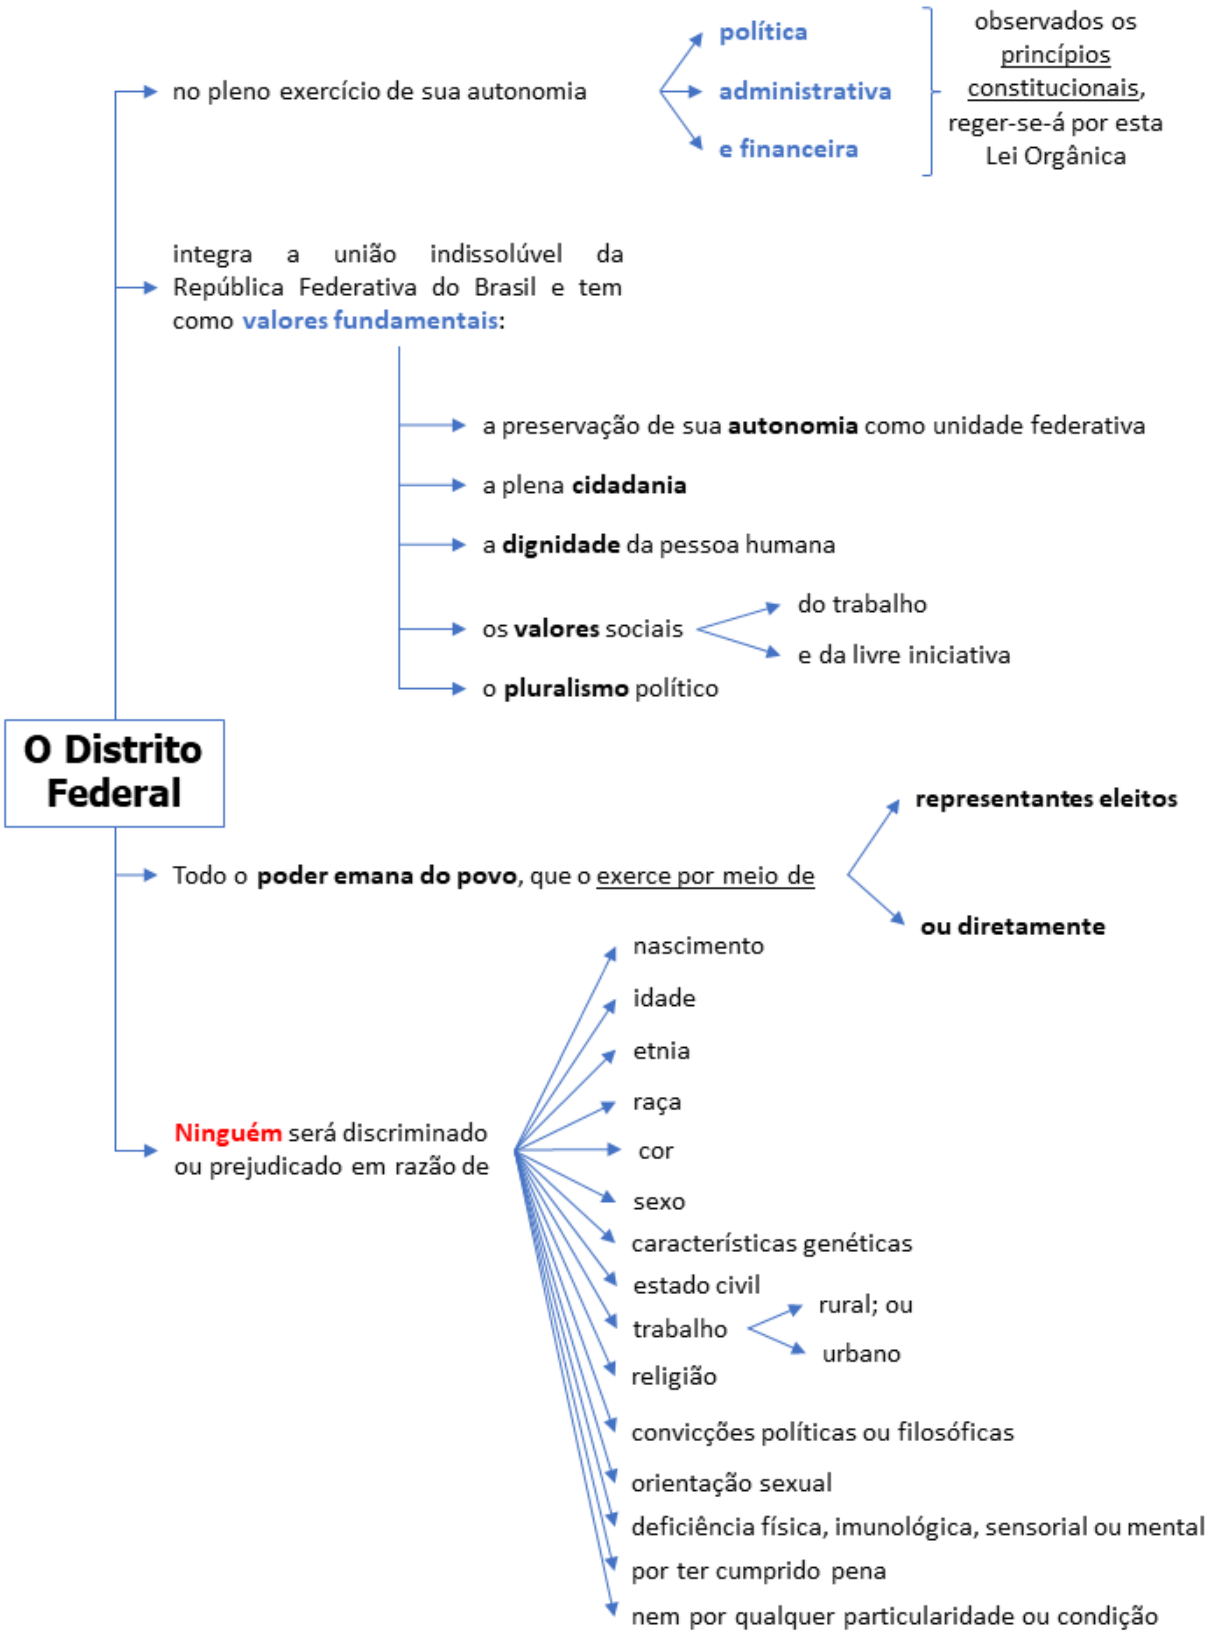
O Distrito Federal

no pleno exercício de sua autonomia

política

administrativa

e financeira

observados os princípios constitucionais, reger-se-á por esta Lei Orgânica

integra a união indissolúvel da República Federativa do Brasil e tem como valores fundamentais:

a preservação de sua autonomia como unidade federativa

a plena cidadania

a dignidade da pessoa humana

os valores sociais

do trabalho

e da livre iniciativa

o pluralismo político

Todo o poder emana do povo, que o exerce por meio de

representantes eleitos

ou diretamente

Ninguém será discriminado ou prejudicado em razão de

nascimento

idade

etnia

raça

cor

sexo

características genéticas

estado civil

trabalho

rural; ou

urbano

religião

convicções políticas ou filosóficas

orientação sexual

deficiência física, imunológica, sensorial ou mental

por ter cumprido pena

nem por qualquer particularidade ou condição